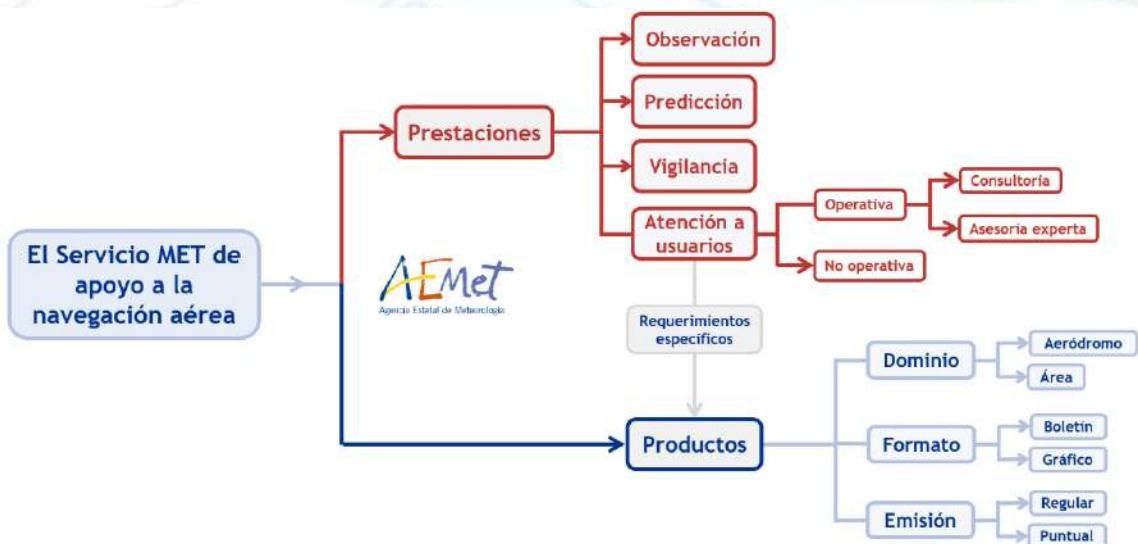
El Servicio MET de apoyo a la navegación aérea

Prestaciones

Observación

Predicción

Vigilancia

Atención a usuarios

Operativa

Consultoría

Asesoria experta

No operativa

AEMet
Agencia Estatal de Meteorología

Requerimientos específicos

Productos

Dominio

Aeródromo

Área

Formato

Boletín

Gráfico

Emisión

Regular

Puntual